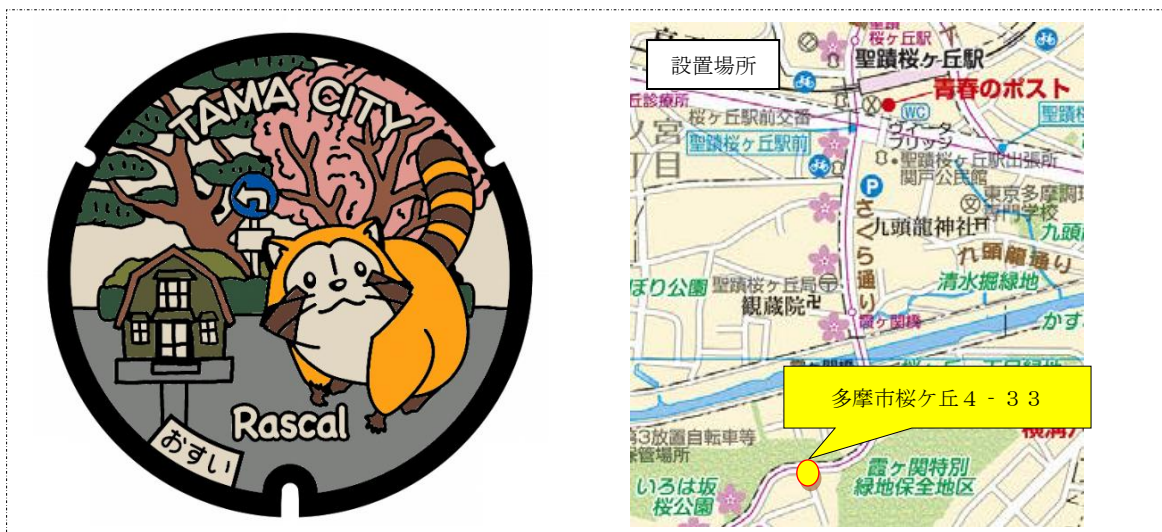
TAMA CITY

Rascal

おすい

設置場所

聖蹟桜ヶ丘駅

青春のポスト

丘診療所

桜ヶ丘駅前交番

聖蹟桜ヶ丘駅前

ヴィータ

ブリッジ

聖蹟桜ヶ丘駅出張所

関戸公民館

東京多摩調

専門学校

九頭龍神社

九頭龍通り

九頭

さくら通り

ぼり公園

聖蹟桜ヶ丘局

観蔵院

清水掘緑地

霞ヶ関橋

かす

多摩市桜ケ丘４－３３

3放置自転車等

保管場所

霞ヶ関特別

緑地保全地区

いろは坂

桜公園